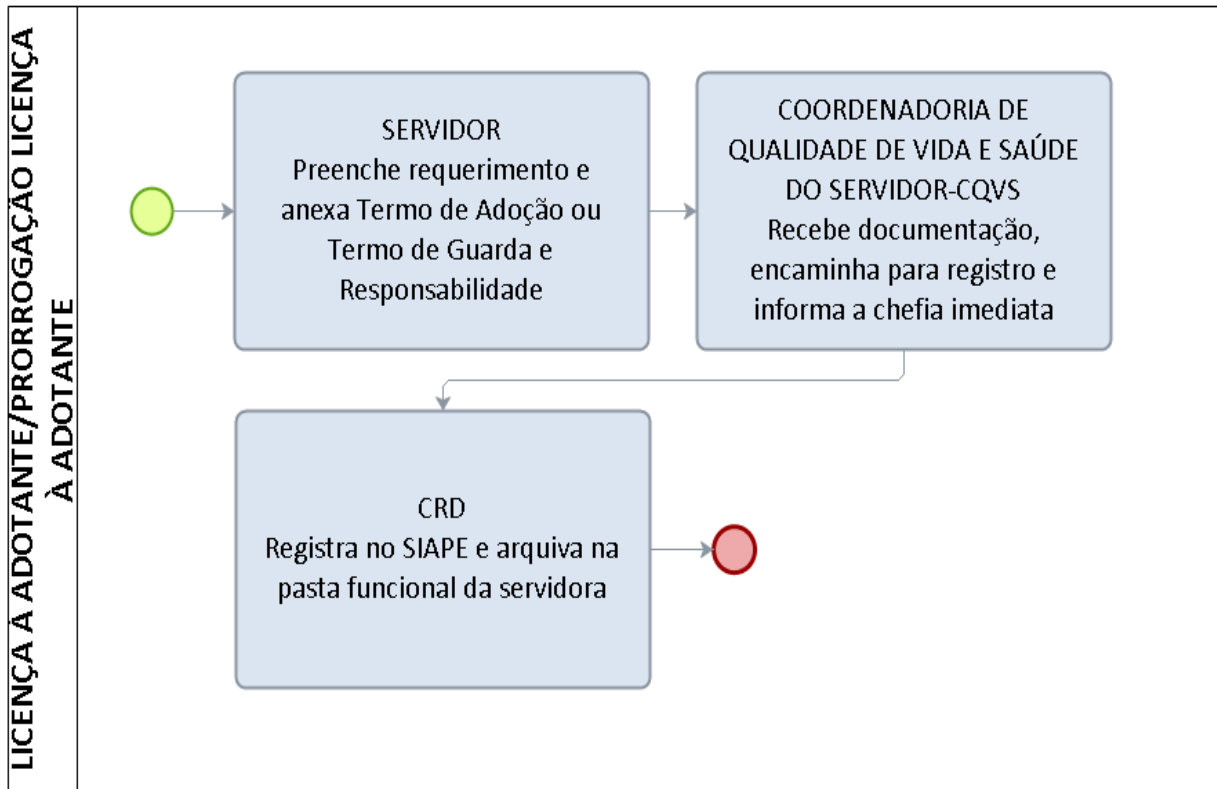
LICENÇA À ADOTANTE/PRORROGAÇÃO LICENÇA À ADOTANTE

SERVIDOR
Preenche requerimento e anexa Termo de Adoção ou Termo de Guarda e Responsabilidade

COORDENADORIA DE QUALIDADE DE VIDA E SAÚDE DO SERVIDOR-CQVS
Recebe documentação, encaminha para registro e informa a chefia imediata

CRD
Registra no SIAPE e arquiva na pasta funcional da servidora